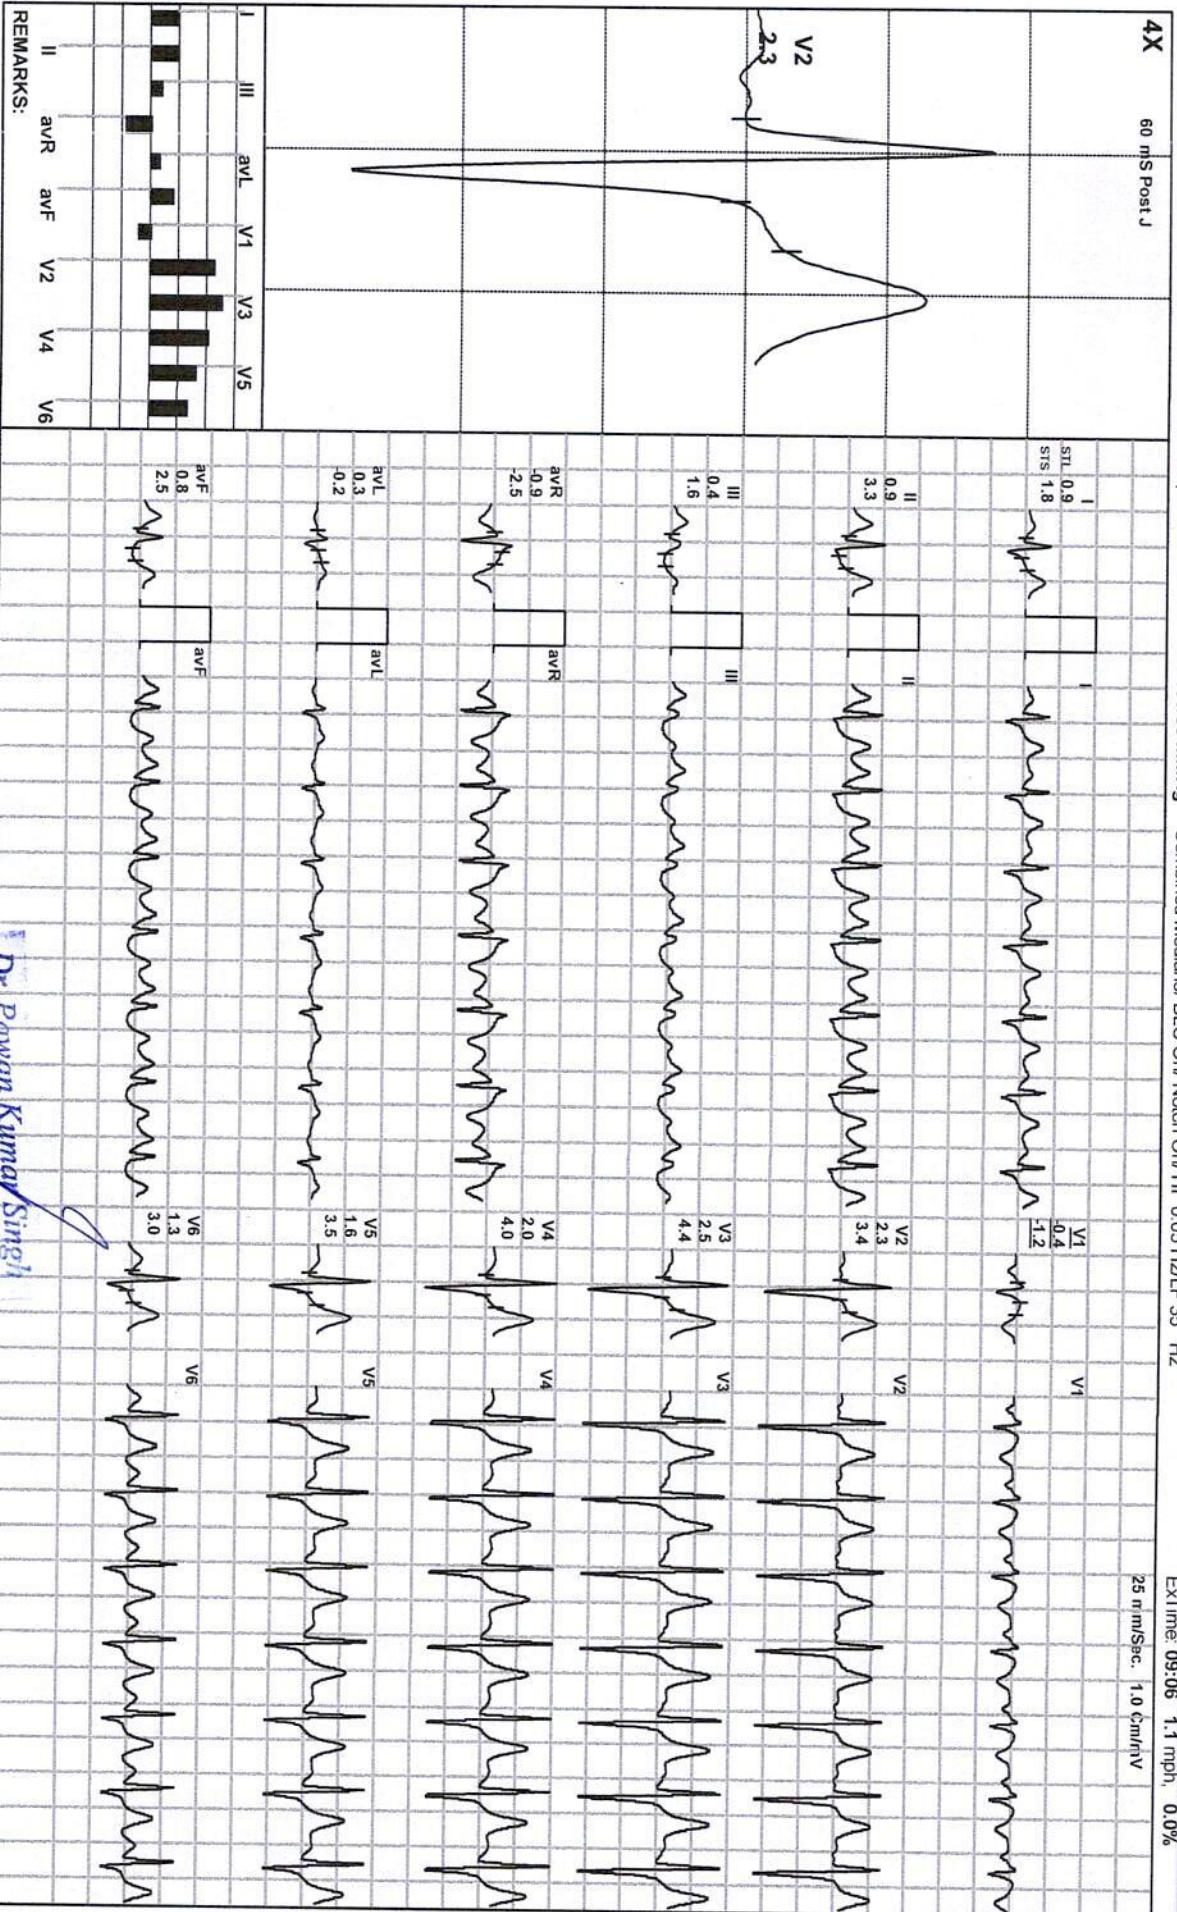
4X
60 mS Post J
V2
2.3

I III avL V1 V3 V5
II avR avF V2 V4 V6
REMARKS:

ExTime: 09:06 1.1 mph, 0.0%
25 mm/Sec. 1.0 cm/mV

STL I 0.9
STS 1.8
II 0.9 3.3
III 0.4 1.6
avR -0.9 -2.5
avL 0.3 -0.2
avF 0.8 2.5

I
II
III
avR
avL
avF

V1 0.4 -1.2
V2 2.3 3.4
V3 2.5 4.4
V4 2.0 4.0
V5 1.6 3.5
V6 1.3 3.0

V1
V2
V3
V4
V5
V6

Dr. Pawan Kumar Singh